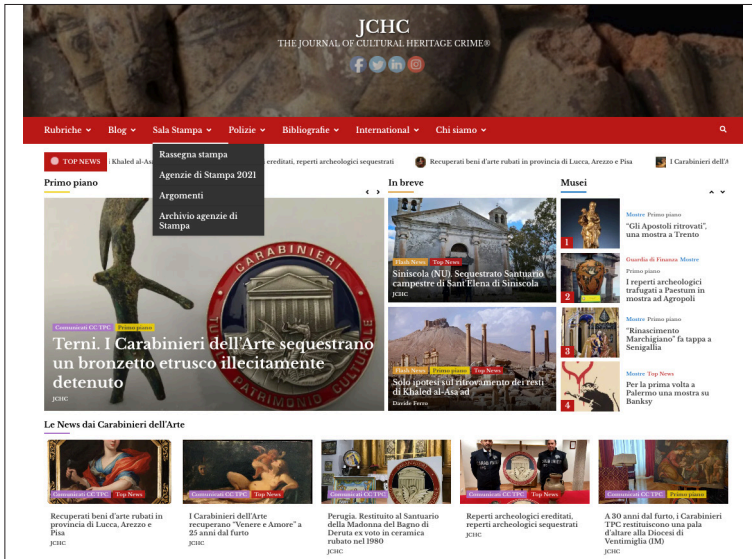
JCHC
THE JOURNAL OF CULTURAL HERITAGE CRIME®

Rubriche Blog Sala Stampa Polizie Bibliografie International Chi siamo

Rassegna stampa
Agenzie di Stampa 2021
Argomenti
Archivio agenzie di Stampa

TOP NEWS Khaled al-As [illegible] ereditati, reperti archeologici sequestrati Recuperati beni d'arte rubati in provincia di Lucca, Arezzo e Pisa I Carabinieri dell'A

Primo piano

CARABINIERI
TUTELA PATRIMONIO CULTURALE

Comunicati CC TPC Primo piano
Terni. I Carabinieri dell'Arte sequestrano un bronzetto etrusco illecitamente detenuto
JCHC

In breve

Flash News Top News
Siniscola (NU). Sequestrato Santuario campestre di Sant Elena di Siniscola
JCHC

Flash News Primo piano Top News
Solo ipotesi sul ritrovamento dei resti di Khaled al-Asa ad
Davide Ferro

Musei

1 Mostre Primo piano
"Gli Apostoli ritrovati", una mostra a Trento

2 Guardia di Finanza Mostre Primo piano
I reperti archeologici trafugati a Paestum in mostra ad Agropoli

3 Mostre Primo piano
"Rinascimento Marchigiano" fa tappa a Senigallia

4 Mostre Top News
Per la prima volta a Palermo una mostra su Banksy

Le News dai Carabinieri dell'Arte

Comunicati CC TPC Top News
Recuperati beni d'arte rubati in provincia di Lucca, Arezzo e Pisa
JCHC

Comunicati CC TPC Top News
I Carabinieri dell'Arte recuperano "Venere e Amore" a 25 anni dal furto
JCHC

Comunicati CC TPC Top News
Perugia. Restituito al Santuario della Madonna del Bagno di Deruta ex voto in ceramica rubato nel 1980
JCHC

Comunicati CC TPC Top News
Reperti archeologici ereditati, reperti archeologici sequestrati
JCHC

Comunicati CC TPC Primo piano
A 30 anni dal furto, i Carabinieri TPC restituiscono una pala d'altare alla Diocesi di Ventimiglia (IM)
JCHC